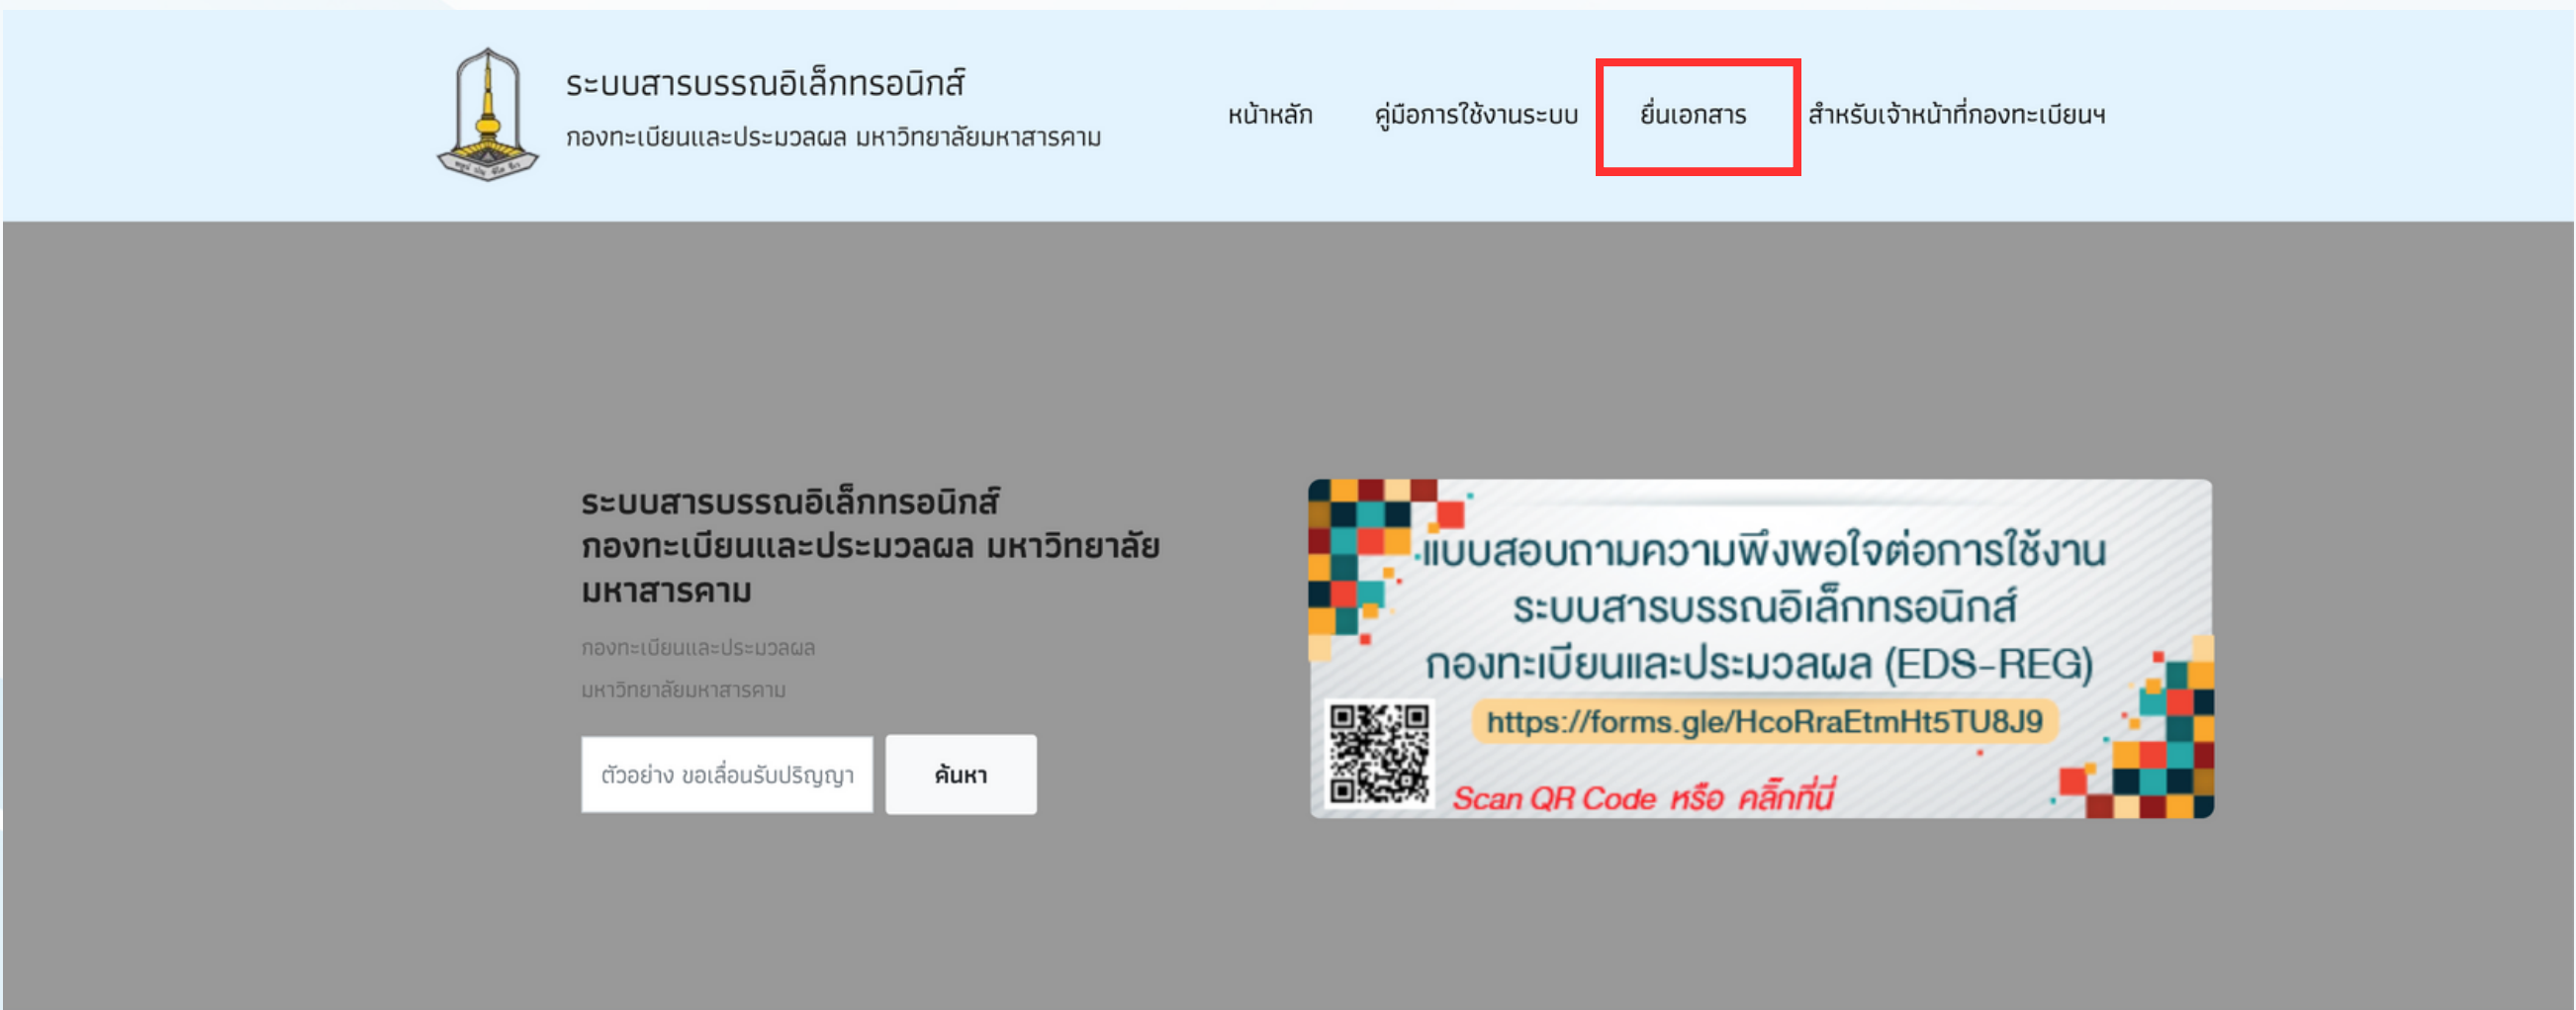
ระบบสารบรรณอิเล็กทรอนิกส์
กองทะเบียนและประมวลผล มหาวิทยาลัยมหาสารคาม

หน้าหลัก คู่มือการใช้งานระบบ ยื่นเอกสาร สำหรับเจ้าหน้าที่กองทะเบียนฯ

ระบบสารบรรณอิเล็กทรอนิกส์ กองทะเบียนและประมวลผล มหาวิทยาลัยมหาสารคาม

กองทะเบียนและประมวลผล
มหาวิทยาลัยมหาสารคาม

ตัวอย่าง ขอเลื่อนรับปริญญา

ค้นหา

แบบสอบถามความพึงพอใจต่อการใช้งาน
ระบบสารบรรณอิเล็กทรอนิกส์
กองทะเบียนและประมวลผล (EDS-REG)
https://forms.gle/HcoRraEtmHt5TU8J9
Scan QR Code หรือ คลิ๊กที่นี่